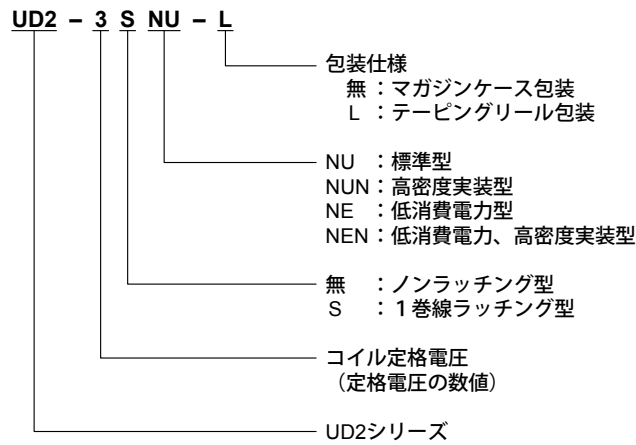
UD2 – 3 S NU – L

包装仕様
無 ：マガジンケース包装
L ：テーピングリール包装

NU ：標準型
NUN：高密度実装型
NE ：低消費電力型
NEN：低消費電力、高密度実装型

無 ：ノンラッチング型
S ：1巻線ラッチング型

コイル定格電圧
（定格電圧の数値）

UD2シリーズ